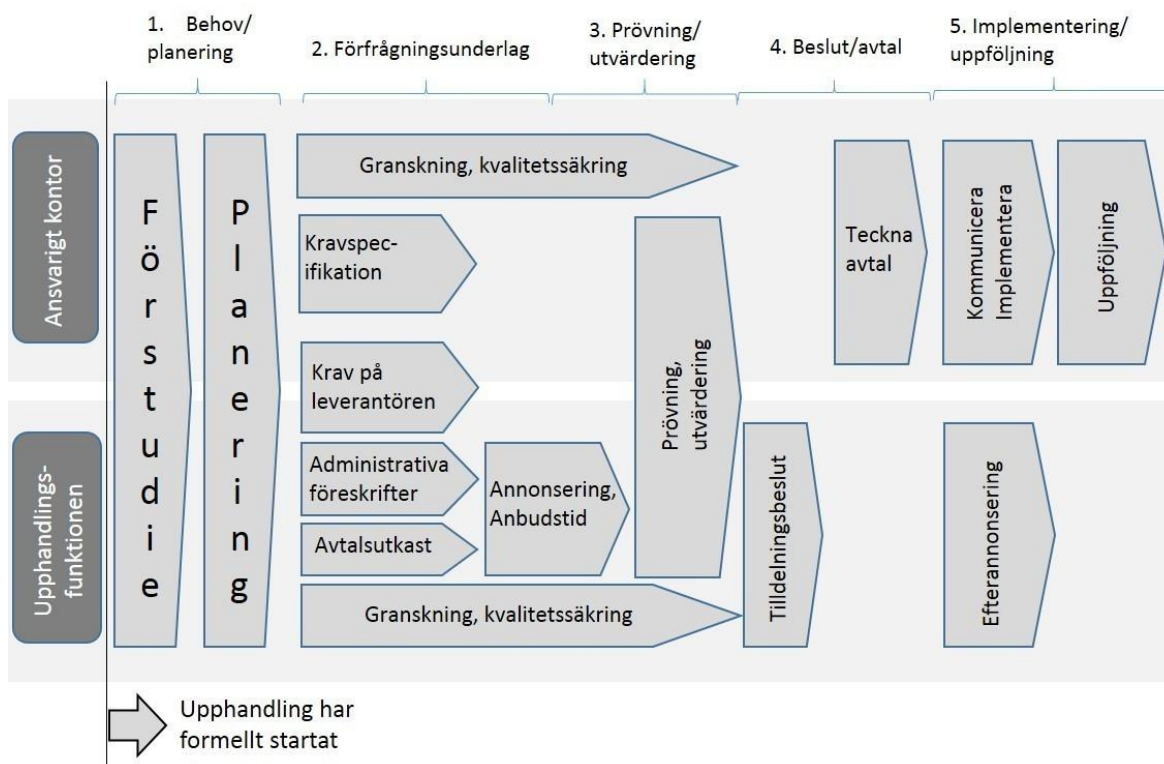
1. Behov/ planering

2. Förfrågningsunderlag

3. Prövning/ utvärdering

4. Beslut/avtal

5. Implementering/ uppföljning

Ansvarigt kontor

Upphandlingsfunktionen

Förstudie

Planering

Granskning, kvalitetssäkring

Kravspecifikation

Krav på leverantören

Administrativa föreskrifter

Avtalsutkast

Annonsering, Anbudstid

Granskning, kvalitetssäkring

Prövning, utvärdering

Teckna avtal

Tilldelningsbeslut

Kommunicera Implementera

Uppföljning

Efterannonsering

Upphandling har formellt startat